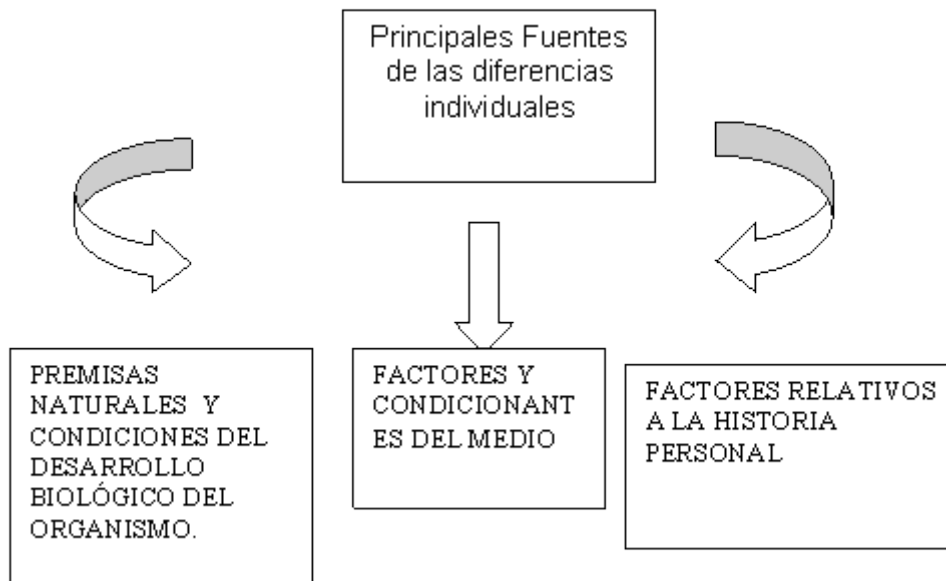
Principales Fuentes de las diferencias individuales

PREMISAS NATURALES Y CONDICIONES DEL DESARROLLO BIOLÓGICO DEL ORGANISMO.

FACTORES Y CONDICIONANTES DEL MEDIO

FACTORES RELATIVOS A LA HISTORIA PERSONAL